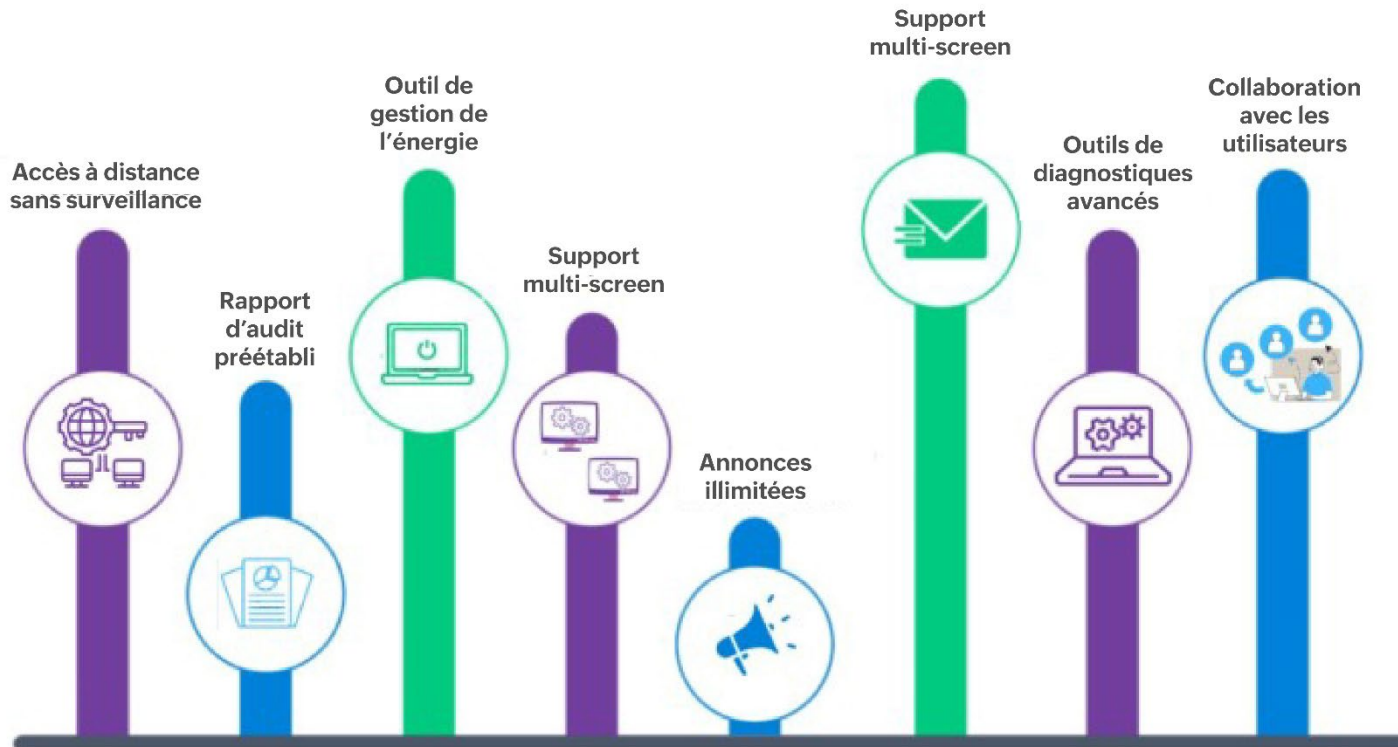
Accès à distance sans surveillance

Rapport d'audit préétabli

Outil de gestion de l'énergie

Support multi-screen

Annonces illimitées

Support multi-screen

Outils de diagnostiques avancés

Collaboration avec les utilisateurs